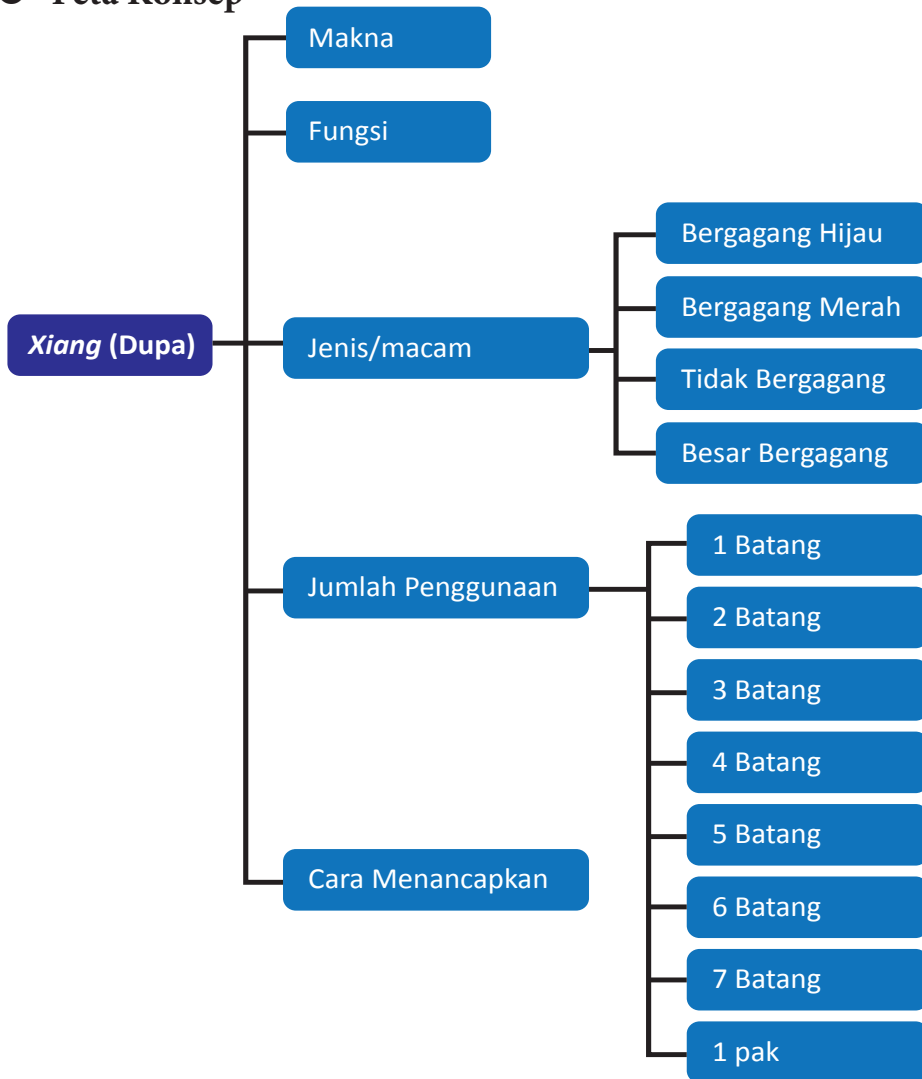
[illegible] Peta Konsep

Xiang (Dupa)

Makna

Fungsi

Jenis/macam

Bergagang Hijau

Bergagang Merah

Tidak Bergagang

Besar Bergagang

Jumlah Penggunaan

1 Batang

2 Batang

3 Batang

4 Batang

5 Batang

6 Batang

7 Batang

1 pak

Cara Menancapkan